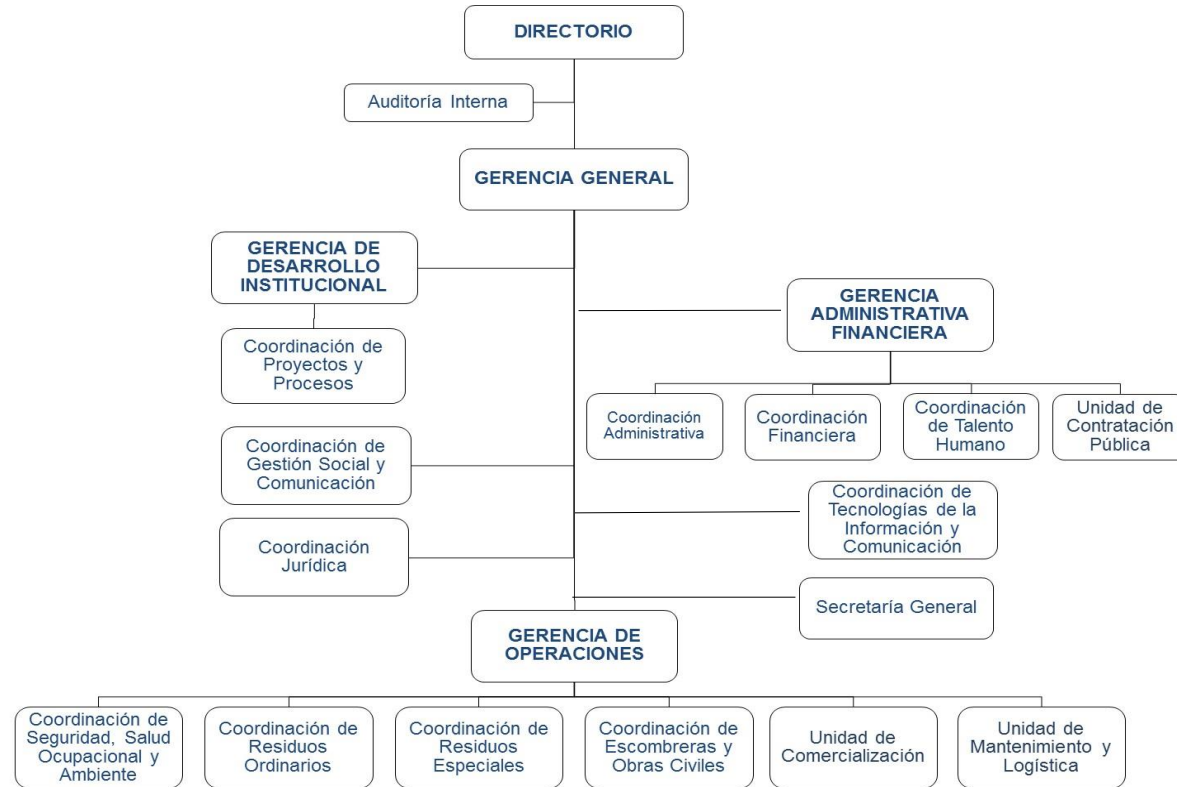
DIRECTORIO

Auditoría Interna

GERENCIA GENERAL

GERENCIA DE DESARROLLO INSTITUCIONAL

Coordinación de Proyectos y Procesos

GERENCIA ADMINISTRATIVA FINANCIERA

Coordinación Administrativa

Coordinación Financiera

Coordinación de Talento Humano

Unidad de Contratación Pública

Coordinación de Gestión Social y Comunicación

Coordinación de Tecnologías de la Información y Comunicación

Coordinación Jurídica

Secretaría General

GERENCIA DE OPERACIONES

Coordinación de Seguridad, Salud Ocupacional y Ambiente

Coordinación de Residuos Ordinarios

Coordinación de Residuos Especiales

Coordinación de Escombreras y Obras Civiles

Unidad de Comercialización

Unidad de Mantenimiento y Logística